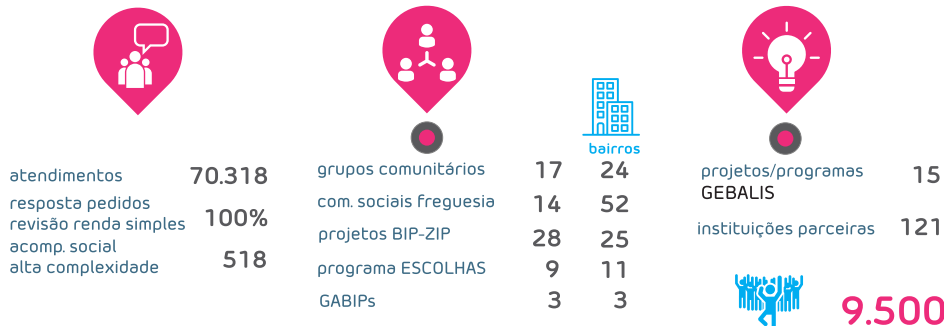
atendimentos 70.318

resposta pedidos revisão renda simples 100%

acomp. social alta complexidade 518

bairros

grupos comunitários 17 24

com. sociais freguesia 14 52

projetos BIP-ZIP 28 25

programa ESCOLHAS 9 11

GABIPs 3 3

projetos/programas GEBALIS 15

instituições parceiras 121

9.500